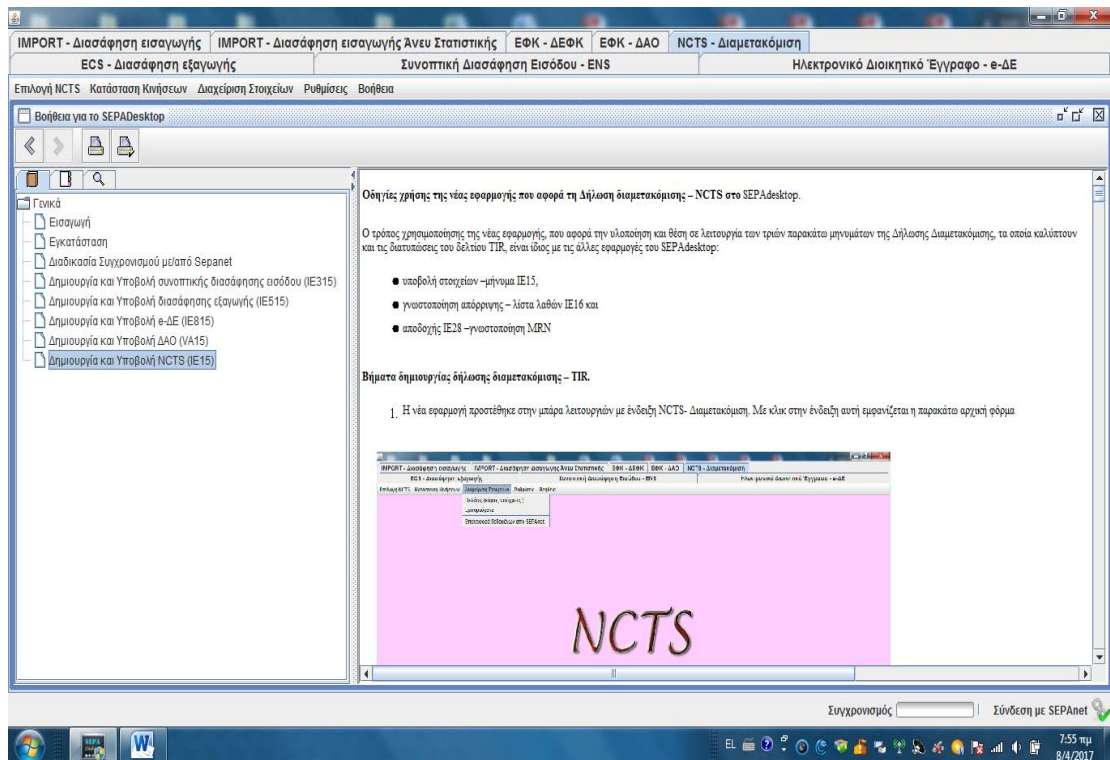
IMPORT - Διασάφηση εισαγωγής | IMPORT - Διασάφηση εισαγωγής Άνευ Στατιστικής | ΕΦΚ - ΔΕΦΚ | ΕΦΚ - ΔΑΟ | NCTS - Διαμετακόμιση

ECS - Διασάφηση εξαγωγής | Συνοπτική Διασάφηση Εισόδου - ENS | Ηλεκτρονικό Διοικητικό Έγγραφο - e-ΔΕ

Επιλογή NCTS Κατάσταση Κινήσεων Διαχείριση Στοιχείων Ρυθμίσεις Βοήθεια

Βοήθεια για το SEPADesktop

Γενικά
Εισαγωγή
Εγκατάσταση
Διαδικασία Συγχρονισμού με/από Sepanet
Δημιουργία και Υποβολή συνοπτικής διασάφησης εισόδου (IE315)
Δημιουργία και Υποβολή διασάφησης εξαγωγής (IE515)
Δημιουργία και Υποβολή e-ΔΕ (IE815)
Δημιουργία και Υποβολή ΔΑΟ (VA15)
Δημιουργία και Υποβολή NCTS (IE15)

Οδηγίες χρήσης της νέας εφαρμογής που αφορά τη Δήλωση διαμετακόμισης – NCTS στο SEPAdesktop.

Ο τρόπος χρησιμοποίησης της νέας εφαρμογής, που αφορά την υλοποίηση και θέση σε λειτουργία των τριών παρακάτω μηνυμάτων της Δήλωσης Διαμετακόμισης, τα οποία καλύπτουν και τις διατυπώσεις του δελτίου TIR, είναι ίδιος με τις άλλες εφαρμογές του SEPAdesktop:

• υποβολή στοιχείων –μήνυμα IE15,
• γνωστοποίηση απόρριψης – λίστα λαθών IE16 και
• αποδοχής IE28 –γνωστοποίηση MRN

Βήματα δημιουργίας δήλωσης διαμετακόμισης – TIR.

1. Η νέα εφαρμογή προστέθηκε στην μπάρα λειτουργιών με ένδειξη NCTS- Διαμετακόμιση. Με κλικ στην ένδειξη αυτή εμφανίζεται η παρακάτω αρχική φόρμα

IMPORT - Διασάφηση εισαγωγής | IMPORT - Διασάφηση εισαγωγής Άνευ Στατιστικής | ΕΦΚ - ΔΕΦΚ | ΕΦΚ - ΔΑΟ | NCTS - Διαμετακόμιση
ECS - Διασάφηση εξαγωγής | Συνοπτική Διασάφηση Εισόδου - ENS | Ηλεκτρονικό Διοικητικό Έγγραφο - e-ΔΕ
Επιλογή NCTS Κατάσταση Κινήσεων Διαχείριση Στοιχείων Ρυθμίσεις Βοήθεια
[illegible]
Εγγυοδοσία
Εισαγωγή δεδομένων από SEPAnet

NCTS

Συγχρονισμός | Σύνδεση με SEPAnet

EL 7:55 πμ 8/4/2017